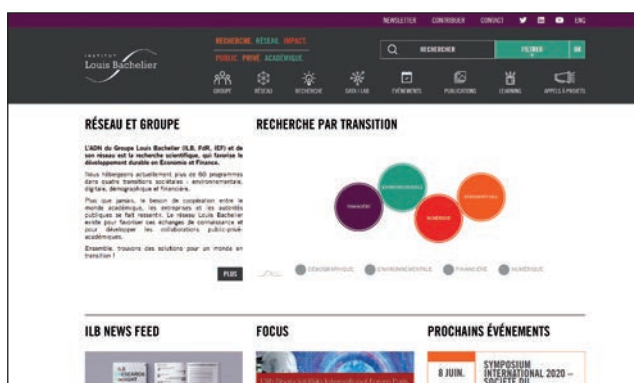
NEWSLETTER CONTRIBUER CONTACT ENG

INSTITUT Louis Bachelier

RECHERCHE. RÉSEAU. IMPACT.
PUBLIC. PRIVÉ. ACADÉMIQUE.

RECHERCHER FILTRER OK

GROUPE RÉSEAU RECHERCHE DATA LAB ÉVÉNEMENTS PUBLICATIONS LEARNING APPELS À PROJETS

RÉSEAU ET GROUPE

L'ADN du Groupe Louis Bachelier (ILB, FdR, IEF) et de son réseau est la recherche scientifique, qui favorise le développement durable en Économie et Finance.

Nous hébergeons actuellement plus de 60 programmes dans quatre transitions sociétales : environnementale, digitale, démographique et financière.

Plus que jamais, le besoin de coopération entre le monde académique, les entreprises et les autorités publiques se fait ressentir. Le réseau Louis Bachelier existe pour faciliter les échanges de connaissance et pour développer les collaborations public-privé-académiques.

Ensemble, trouvons des solutions pour un monde en transition !

PLUS

RECHERCHE PAR TRANSITION

FINANCIÈRE ENVIRONNEMENTALE NUMÉRIQUE DÉMOGRAPHIQUE

DÉMOGRAPHIQUE ENVIRONNEMENTALE FINANCIÈRE NUMÉRIQUE

ILB NEWS FEED

FOCUS

PROCHAINS ÉVÉNEMENTS

8 JUIN.

SYMPOSIUM INTERNATIONAL 2020 – SOCIÉTÉ DU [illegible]